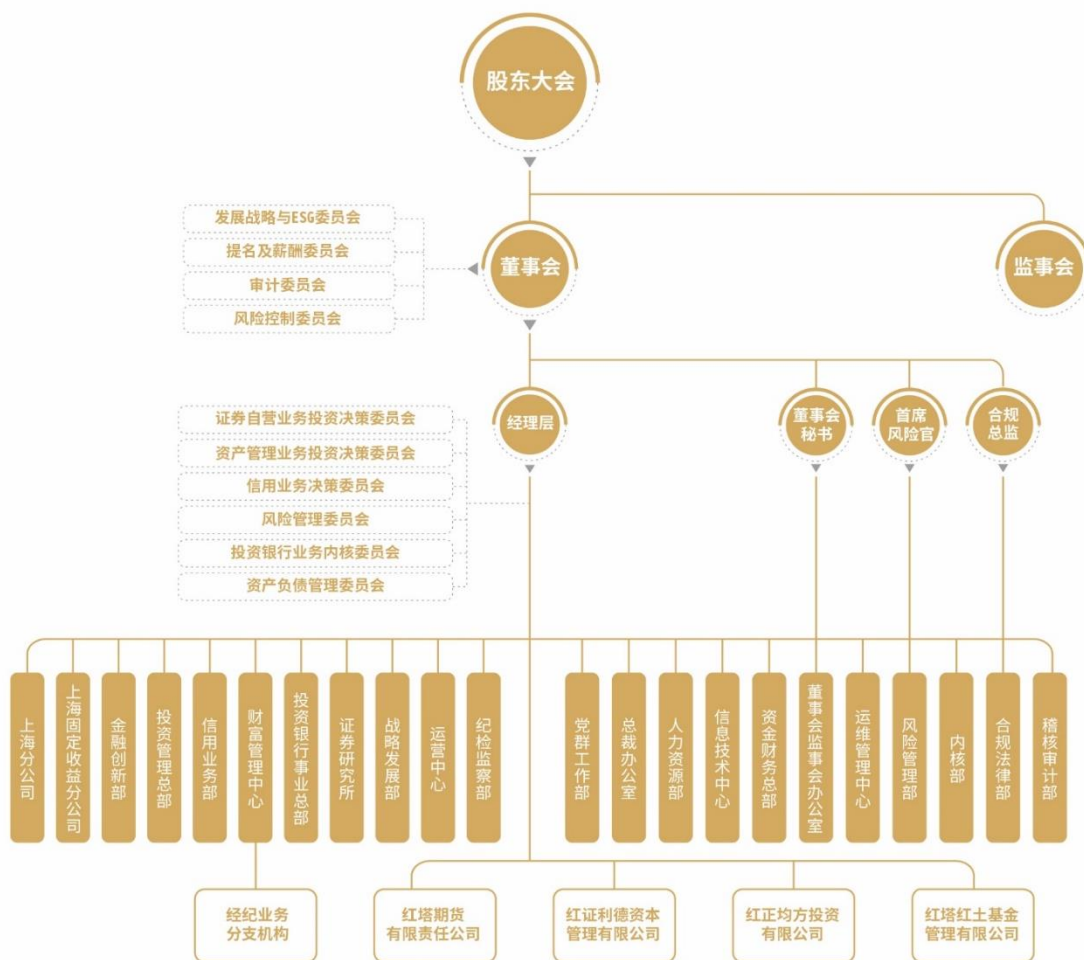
股东大会

发展战略与ESG委员会
提名及薪酬委员会
审计委员会
风险控制委员会

董事会

监事会

证券自营业务投资决策委员会
资产管理业务投资决策委员会
信用业务决策委员会
风险管理委员会
投资银行业务内核委员会
资产负债管理委员会

经理层

董事会秘书

首席风险官

合规总监

上海分公司
上海固定收益分公司
金融创新部
投资管理总部
信用业务部
财富管理中心
投资银行事业总部
证券研究所
战略发展部
运营中心
纪检监察部
党群工作部
总裁办公室
人力资源部
信息技术中心
资金财务总部
董事会监事会办公室
运维管理中心
风险管理部
内核部
合规法律部
稽核审计部

经纪业务分支机构
红塔期货有限责任公司
红证利德资本管理有限公司
红正均方投资有限公司
红塔红土基金管理有限公司